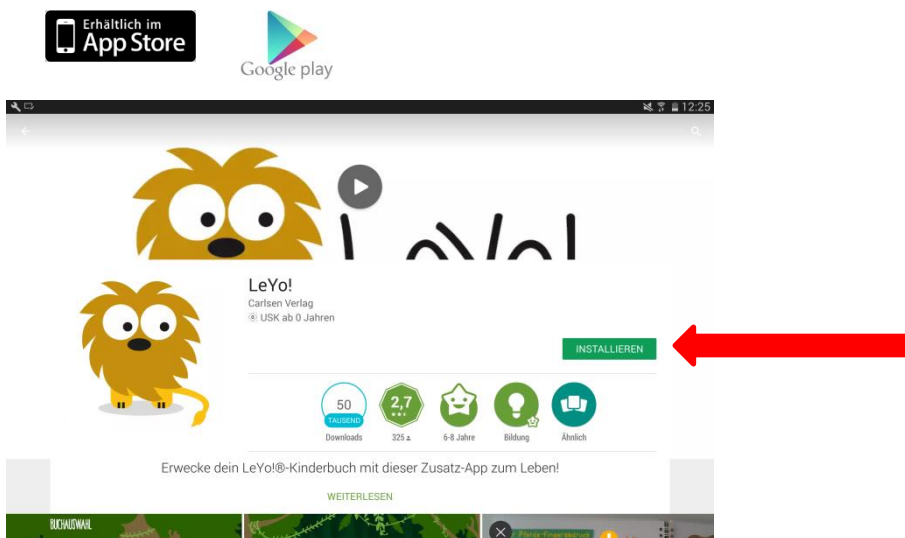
Erhältlich im
App Store

Google play

12:25

LeYo!
Carlsen Verlag
USK ab 0 Jahren

INSTALLIEREN

50
TAUSEND
Downloads

2,7
325

6-8 Jahre

Bildung

Ähnlich

Erwecke dein LeYo!®-Kinderbuch mit dieser Zusatz-App zum Leben!

WEITERLESEN

BUCHAUSWAHL